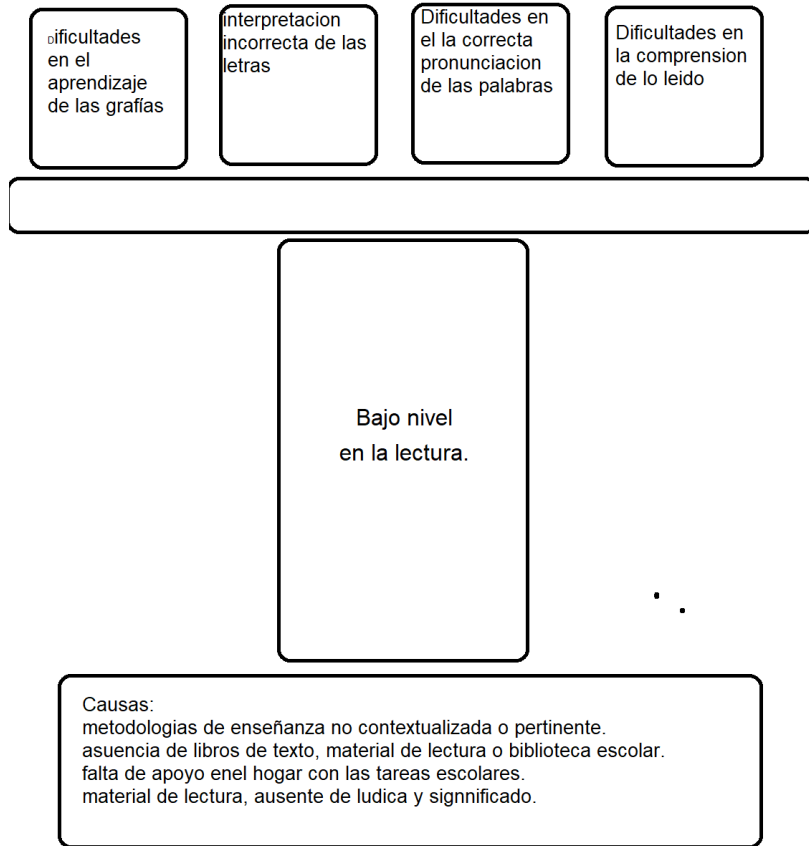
Dificultades en el aprendizaje de las grafías

interpretacion incorrecta de las letras

Dificultades en el la correcta pronunciacion de las palabras

Dificultades en la comprension de lo leido

Bajo nivel en la lectura.

Causas:
metodologias de enseñanza no contextualizada o pertinente.
asuencia de libros de texto, material de lectura o biblioteca escolar.
falta de apoyo enel hogar con las tareas escolares.
material de lectura, ausente de ludica y signnificado.